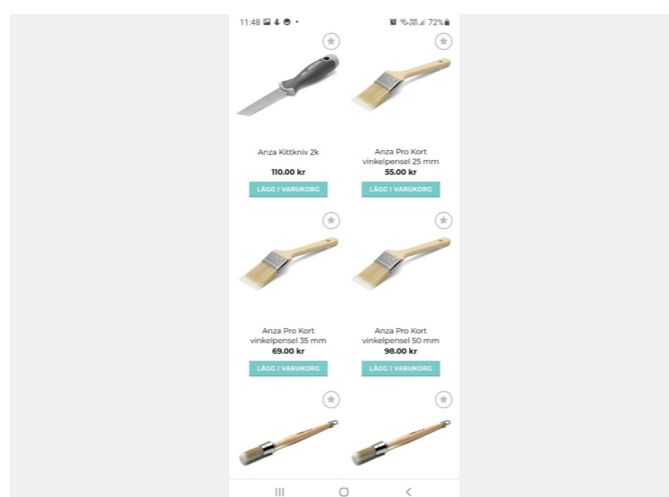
11:48

72%

Anza Kittkniv 2k
110.00 kr
LÄGG I VARUKORG

Anza Pro Kort vinkelpensel 25 mm
55.00 kr
LÄGG I VARUKORG

Anza Pro Kort vinkelpensel 35 mm
69.00 kr
LÄGG I VARUKORG

Anza Pro Kort vinkelpensel 50 mm
98.00 kr
LÄGG I VARUKORG